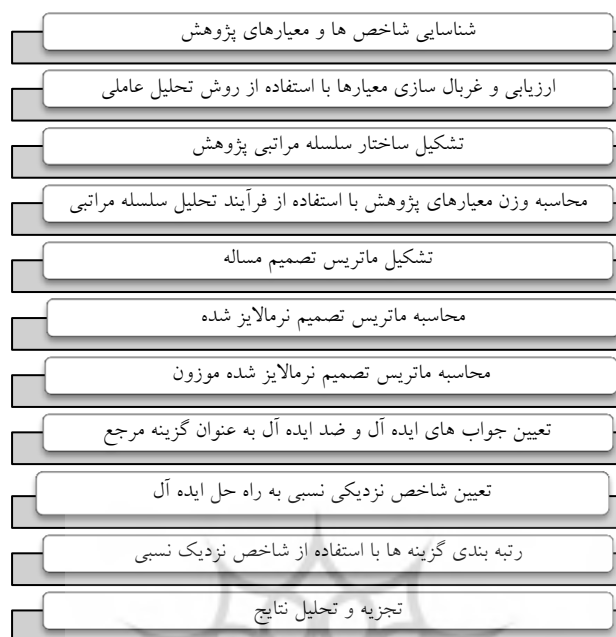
شناسایی شاخص ها و معیارهای پژوهش

ارزیابی و غربال سازی معیارها با استفاده از روش تحلیل عاملی

تشکیل ساختار سلسله مراتبی پژوهش

محاسبه وزن معیارهای پژوهش با استفاده از فرآیند تحلیل سلسله مراتبی

تشکیل ماتریس تصمیم مساله

محاسبه ماتریس تصمیم نرمالایز شده

محاسبه ماتریس تصمیم نرمالایز شده موزون

تعیین جواب های ایده آل و ضد ایده آل به عنوان گزینه مرجع

تعیین شاخص نزدیکی نسبی به راه حل ایده آل

رتبه بندی گزینه ها با استفاده از شاخص نزدیک نسبی

تجزیه و تحلیل نتایج